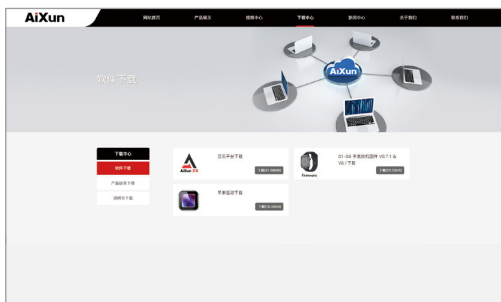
AiXun

网站首页
产品展示
维修中心
下载中心
新闻中心
关于我们
联系我们

软件下载

AiXun

下载中心
软件下载
产品说明下载
说明书下载

艾讯平台下载
下载(2.19MB)

AiXun

T1~D8 手表刷机固件 V0.7.1 & V0.1下载
下载(10.18MB)

手表驱动下载
下载(4.13MB)